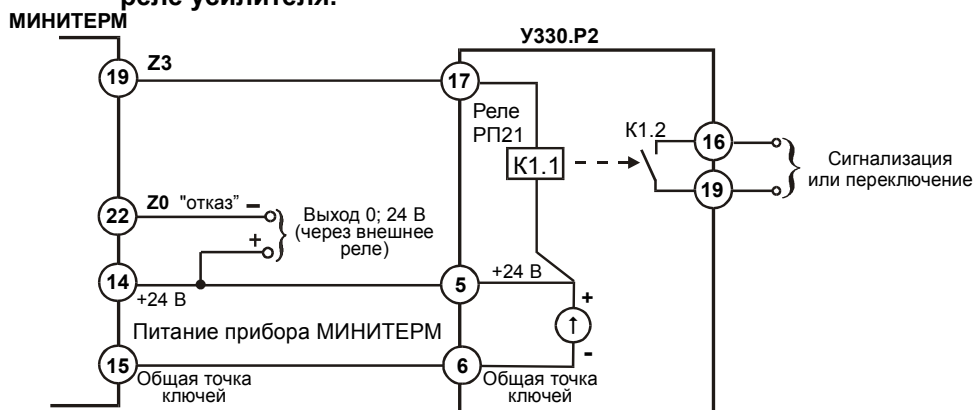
реле усилителя.

МИНИТЕРМ

У330.Р2

19 Z3

17

Реле РП21

К1.1

К1.2

16

19

Сигнализация или переключение

22 Z0 "отказ" –

+

Выход 0; 24 В (через внешнее реле)

14

+24 В

5

+24 В

+

Питание прибора МИНИТЕРМ

-

15 Общая точка ключей

6 Общая точка ключей